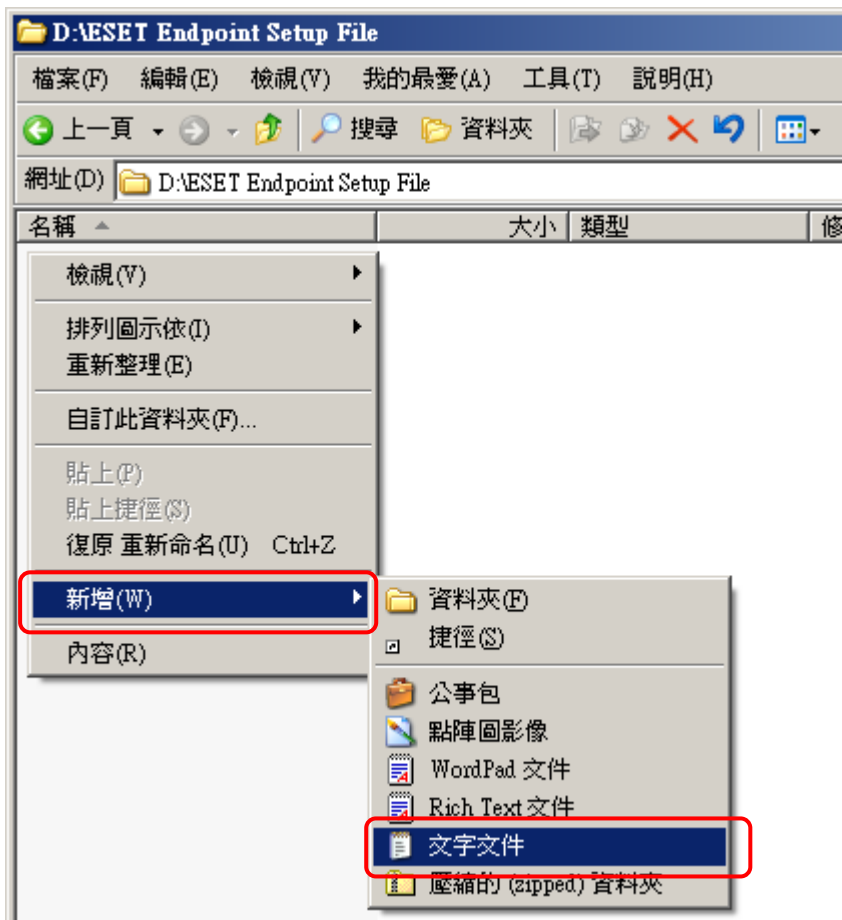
D:\ESET Endpoint Setup File

檔案(F) 編輯(E) 檢視(V) 我的最愛(A) 工具(T) 說明(H)

上一頁 搜尋 資料夾

網址(D) D:\ESET Endpoint Setup File

名稱 大小 類型 修

檢視(V)
排列圖示依(I)
重新整理(E)
自訂此資料夾(F)...
貼上(P)
貼上捷徑(S)
復原 重新命名(U) Ctrl+Z
新增(W)
內容(R)

資料夾(F)
捷徑(S)
公事包
點陣圖影像
WordPad 文件
Rich Text 文件
文字文件
壓縮的 (zipped) 資料夾